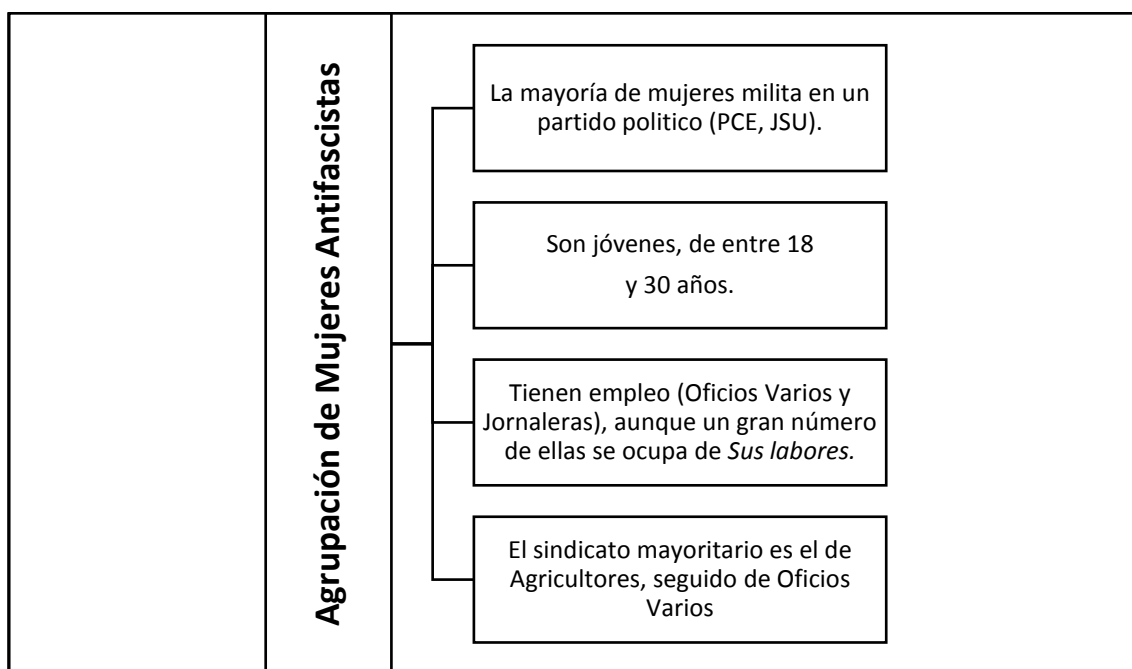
Agrupación de Mujeres Antifascistas

La mayoría de mujeres milita en un partido politico (PCE, JSU).

Son jóvenes, de entre 18 y 30 años.

Tienen empleo (Oficios Varios y Jornaleras), aunque un gran número de ellas se ocupa de *Sus labores.*

El sindicato mayoritario es el de Agricultores, seguido de Oficios Varios